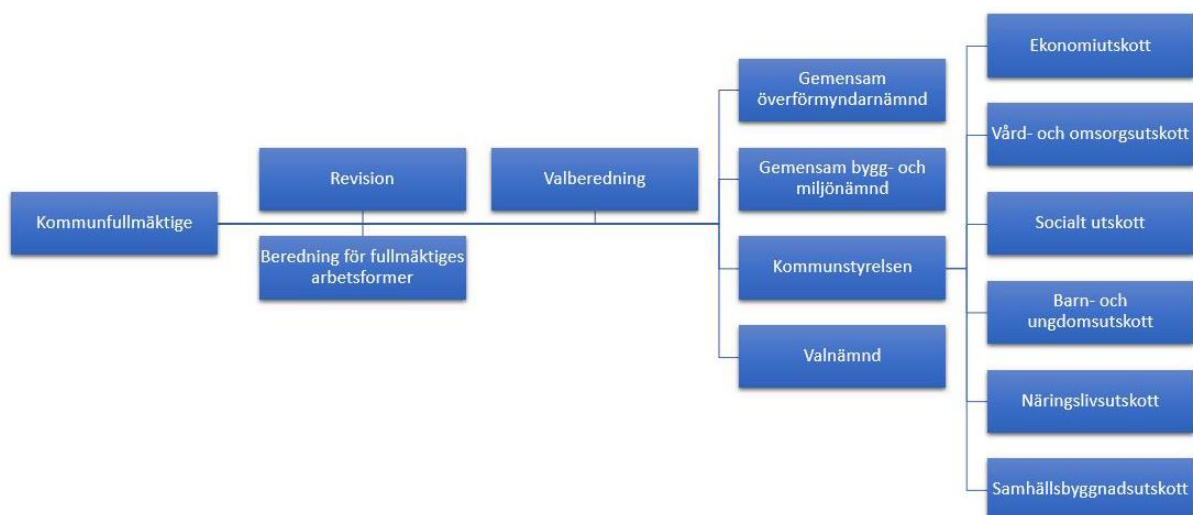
Kommunfullmäktige

Revision

Beredning för fullmäktiges arbetsformer

Valberedning

Gemensam överförmyndarnämnd

Gemensam bygg- och miljönämnd

Kommunstyrelsen

Valnämnd

Ekonomiutskott

Vård- och omsorgsutskott

Socialt utskott

Barn- och ungdomsutskott

Näringslivsutskott

Samhällsbyggnadsutskott